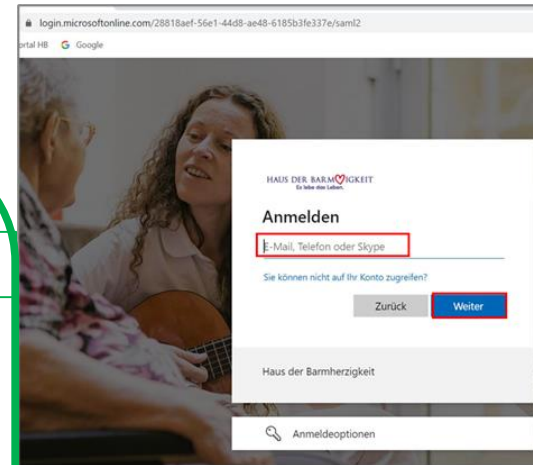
login.microsoftonline.com/28818aef-56e1-44d8-ae48-6185b3fe337e/saml2

rtal HB Google

HAUS DER BARMHERZIGKEIT
Er lebe das Leben.

Anmelden

E-Mail, Telefon oder Skype

Sie können nicht auf Ihr Konto zugreifen?

Zurück Weiter

Haus der Barmherzigkeit

Anmeldeoptionen